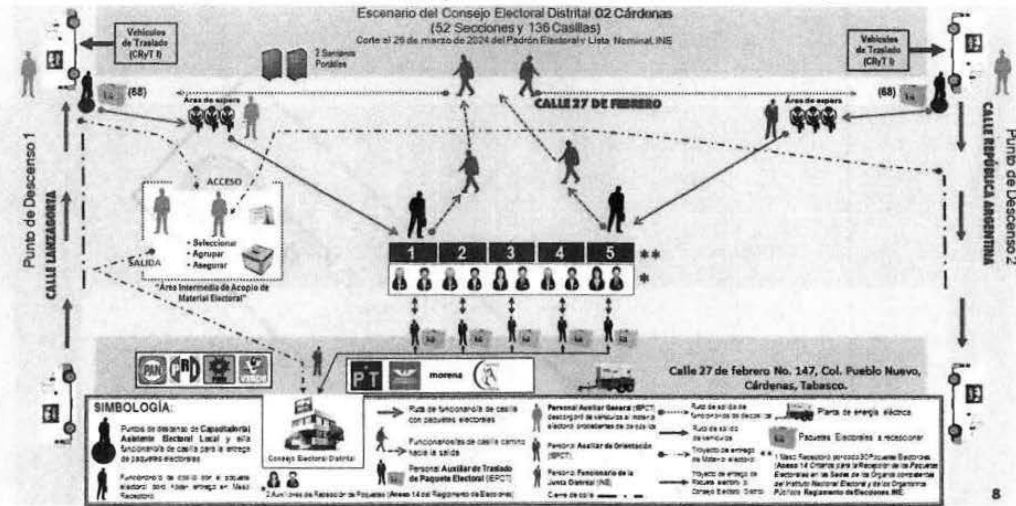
Escenario del Consejo Electoral Distrital 02 Cárdenas
(52 Secciones y 136 Casillas)
Corte al 29 de marzo de 2024 del Padrón Electoral y Lista Nominal INE

Vehículos de Traslado (CRyT I)

Vehículos de Traslado (CRyT I)

2 Sanitarios Portátiles

(68)

(68)

Área de espera

Área de espera

CALLE 27 DE FEBRERO

Punto de Descenso 1

CALLE LANZAGORTA

Punto de Descenso 2

CALLE REPÚBLICA ARGENTINA

ACCESO

• Seleccionar
• Agrupar
• Asegurar

SALIDA

"Área Intermedia de Acopio de Material Electoral"

1 2 3 4 5 **

*

PAN PRD VERDE PT morena

Calle 27 de febrero No. 147, Col. Pueblo Nuevo, Cárdenas, Tabasco.

SIMBOLOGÍA:

Puntos de descenso de Capacitador/a Asistente Electoral Local y a/la funcionario/a de casilla para la entrega de paquetes electorales

Funcionario/a de casilla con el paquete electoral para hacer entrega en Mesa Receptora

Consejo Electoral Distrital

2 Auxiliares de Recepción de Paquetes (Anexo 14 del Reglamento de Elecciones)

Ruta de funcionario/a de casilla con paquetes electorales

Funcionario/a de casilla camino hacia la salida

Personal Auxiliar de Traslado de Paquete Electoral (IEPCT)

Personal Auxiliar General (IEPCT) desplegado de vehículos al interior electoral procedentes de las casillas

Personal Auxiliar de Orientación (IEPCT)

Personal Funcionario de la Junta Distrital (INE)

Ruta de salida de funcionario/a de casilla

Ruta de salida de vehículos

Trayecto de entrega de Material electoral

Trayecto de entrega de Paquete electoral al Consejo Electoral Distrital

Cierre de calle

Planta de energía eléctrica

Paquetes Electorales a recepcionar

1 Mesa Receptora por cada 30 Paquetes Electorales (Anexo 14 Criterios para la Recepción de los Paquetes Electorales en las Sedes de los Órganos competentes del Instituto Nacional Electoral y de los Organismos Públicos Reglamento de Elecciones INE

8